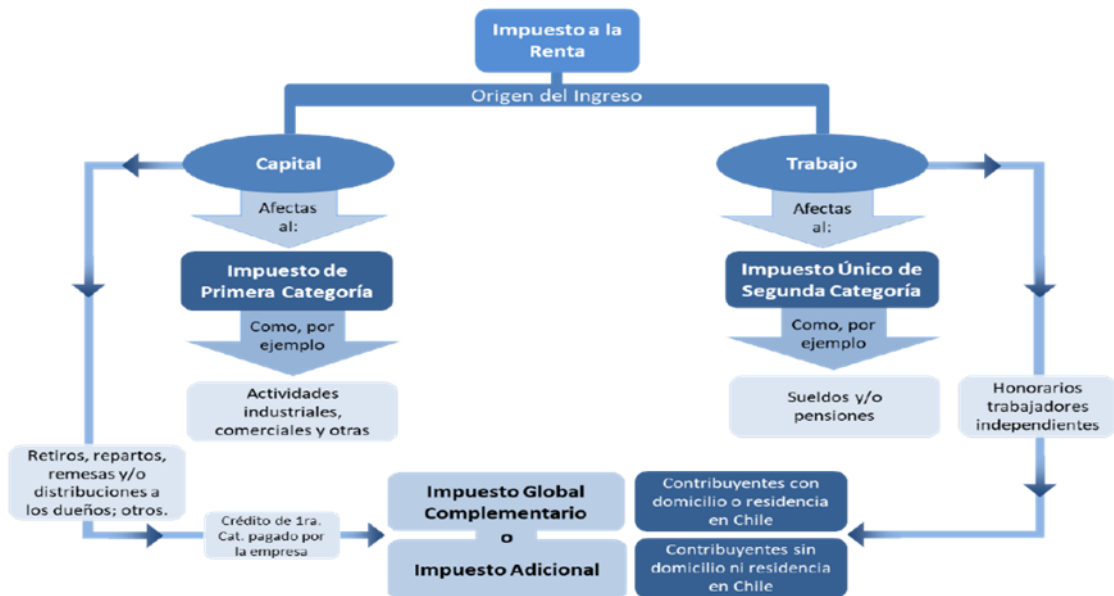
Impuesto a la Renta

Origen del Ingreso

Capital

Trabajo

Afectas al:

Afectas al:

Impuesto de Primera Categoría

Impuesto Único de Segunda Categoría

Como, por ejemplo

Como, por ejemplo

Actividades industriales, comerciales y otras

Sueldos y/o pensiones

Honorarios trabajadores independientes

Retiros, repartos, remesas y/o distribuciones a los dueños; otros.

Crédito de 1ra. Cat. pagado por la empresa

Impuesto Global Complementario
o
Impuesto Adicional

Contribuyentes con domicilio o residencia en Chile

Contribuyentes sin domicilio ni residencia en Chile